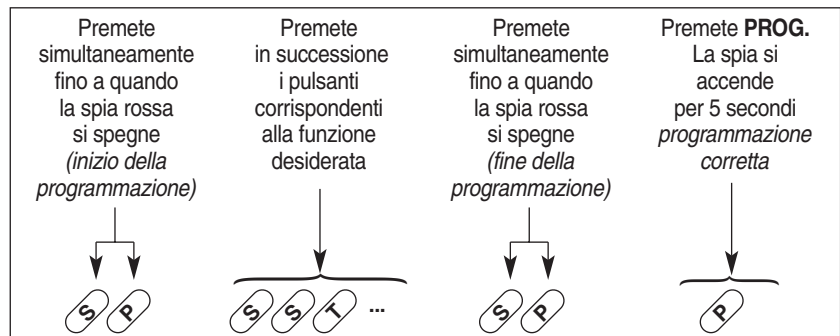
Premete simultaneamente fino a quando la spia rossa si spegne *(inizio della programmazione)*

S P

Premete in successione i pulsanti corrispondenti alla funzione desiderata

S S T ...

Premete simultaneamente fino a quando la spia rossa si spegne *(fine della programmazione)*

S P

Premete **PROG.** La spia si accende per 5 secondi *programmazione corretta*

P